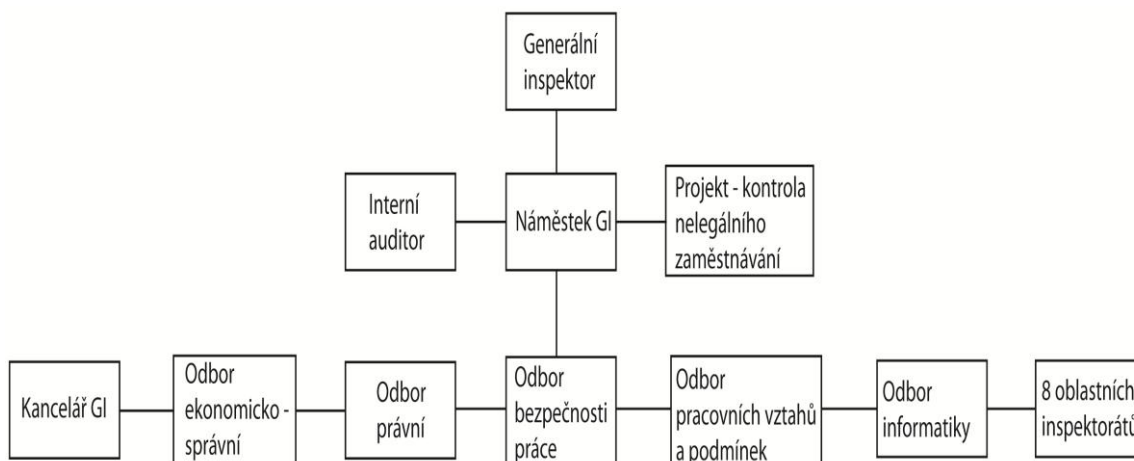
Generální inspektor

Interní auditor

Náměstek GI

Projekt - kontrola nelegálního zaměstnávání

Kancelář GI

Odbor ekonomicko - správní

Odbor právní

Odbor bezpečnosti práce

Odbor pracovních vztahů a podmínek

Odbor informatiky

8 oblastních inspektorátů